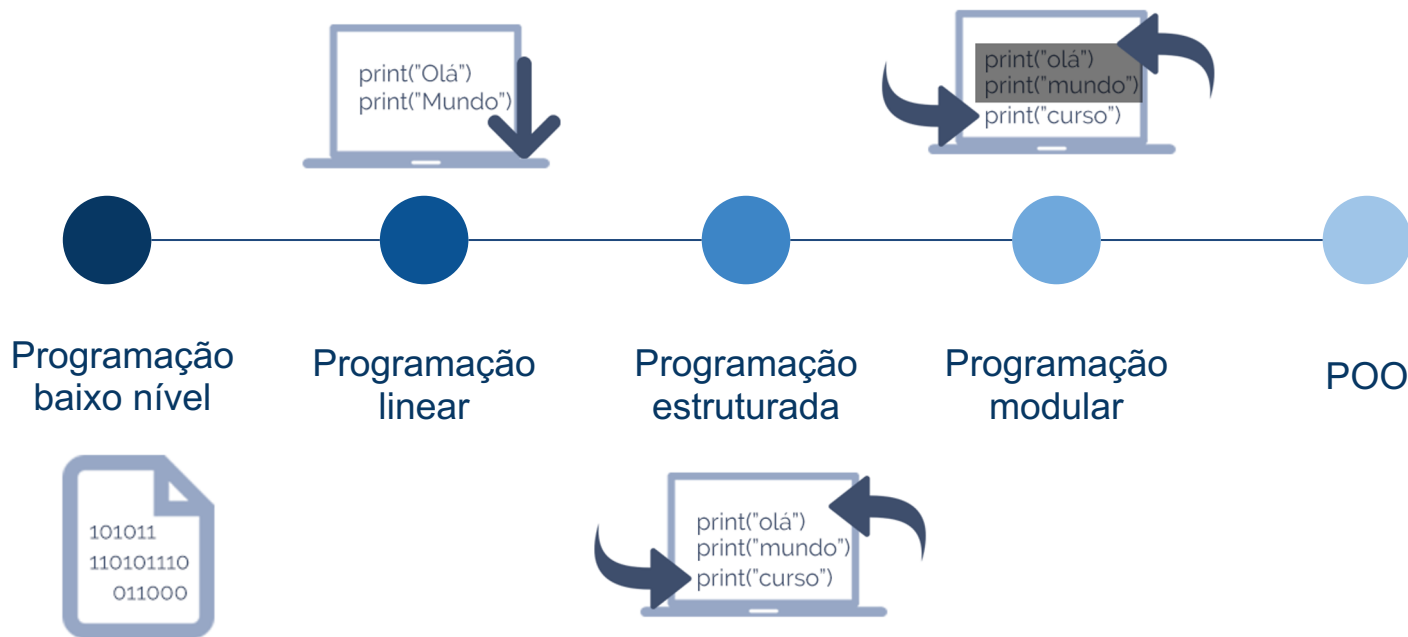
print("Olá")
print("Mundo")

print("olá")
print("mundo")
print("curso")

Programação baixo nível

Programação linear

Programação estruturada

Programação modular

POO

101011
110101110
011000

print("olá")
print("mundo")
print("curso")